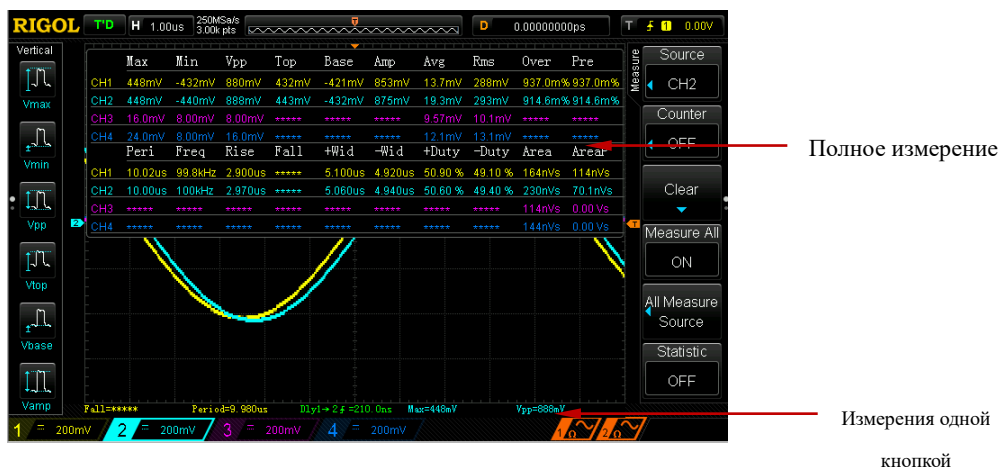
RIGOL T'D H 1.00us 250MSa/s 3.00k pts D 0.00000000ps T 1 0.00V

Vertical
Vmax
Vmin
Vpp
Vtop
Vbase
Vamp

| | Max | Min | Vpp | Top | Base | Amp | Avg | Rms | Over | Pre |
|---|---|---|---|---|---|---|---|---|---|---|
| CH1 | 448mV | -432mV | 880mV | 432mV | -421mV | 853mV | 13.7mV | 288mV | 937.0m% | 937.0m% |
| CH2 | 448mV | -440mV | 888mV | 443mV | -432mV | 875mV | 19.3mV | 293mV | 914.6m% | 914.6m% |
| CH3 | 16.0mV | 8.00mV | 8.00mV | ***** | ***** | ***** | 9.57mV | 10.1mV | ***** | ***** |
| CH4 | 24.0mV | 8.00mV | 16.0mV | ***** | ***** | ***** | 12.1mV | 13.1mV | ***** | ***** |
| | Peri | Freq | Rise | Fall | +Wid | -Wid | +Duty | -Duty | Area | AreaP |
| CH1 | 10.02us | 99.8kHz | 2.900us | ***** | 5.100us | 4.920us | 50.90 % | 49.10 % | 164nVs | 114nVs |
| CH2 | 10.00us | 100kHz | 2.970us | ***** | 5.060us | 4.940us | 50.60 % | 49.40 % | 230nVs | 70.1nVs |
| CH3 | ***** | ***** | ***** | ***** | ***** | ***** | ***** | ***** | 114nVs | 0.00 Vs |
| CH4 | ***** | ***** | ***** | ***** | ***** | ***** | ***** | ***** | 144nVs | 0.00 Vs |

Measure
Source
CH2
Counter
OFF
Clear
Measure All
ON
All Measure
Source
Statistic
OFF

Fall=***** Period=9.980us Dly1→2↑=210.0ns Max=448mV Vpp=888mV

1 200mV 2 200mV 3 200mV 4 200mV

Полное измерение

Измерения одной кнопкой